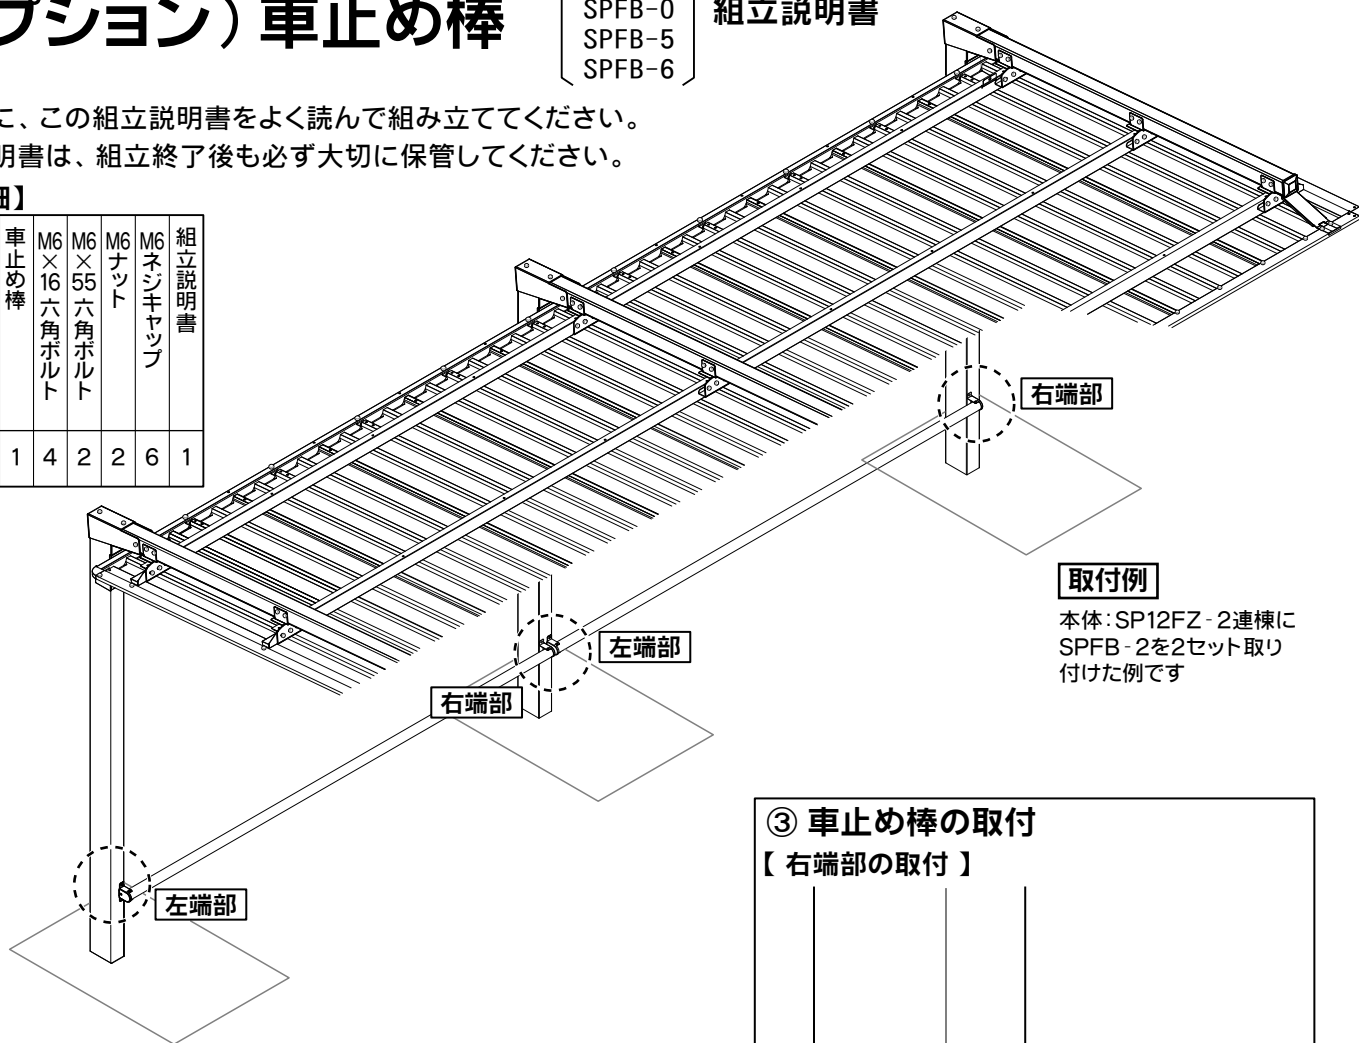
プション）車止め棒

SPFB-0
SPFB-5
SPFB-6

組立説明書

に、この組立説明書をよく読んで組み立ててください。
明書は、組立終了後も必ず大切に保管してください。

細】

| 車止め棒 | M6×16六角ボルト | M6×55六角ボルト | M6ナット | M6ネジキャップ | 組立説明書 |
|---|---|---|---|---|---|
| 1 | 4 | 2 | 2 | 6 | 1 |

右端部

取付例

本体：SP12FZ‐2連棟にSPFB‐2を2セット取り付けた例です

左端部

右端部

左端部

③ 車止め棒の取付

【 右端部の取付 】